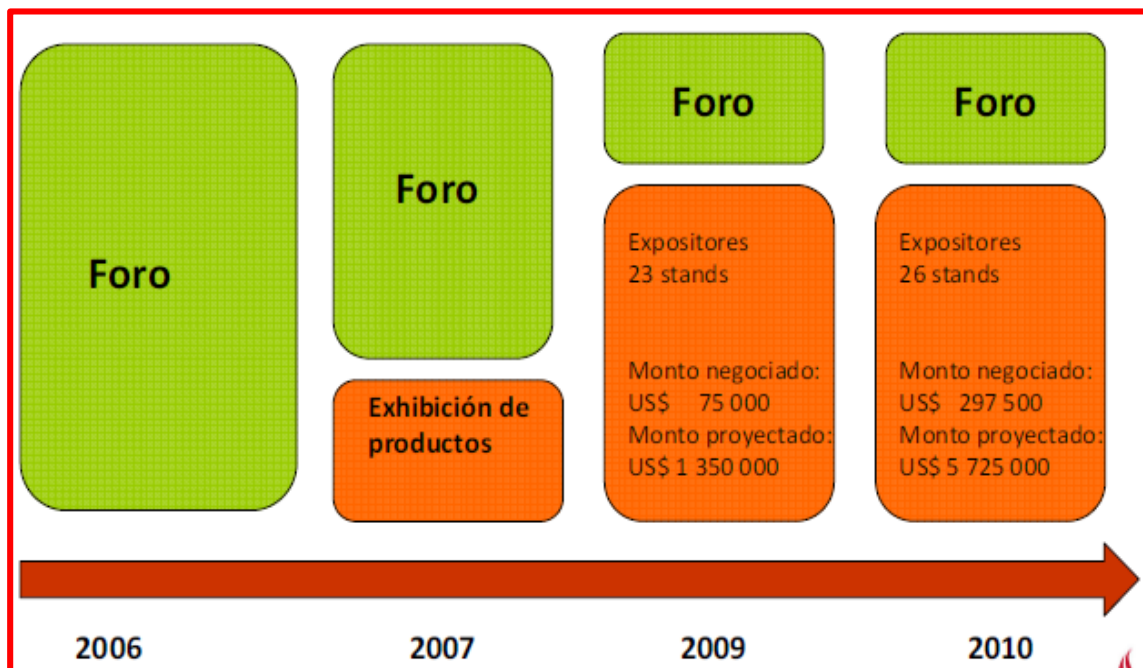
Foro

Foro

Exhibición de productos

Foro

Expositores
23 stands

Monto negociado:
US$ 75 000
Monto proyectado:
US$ 1 350 000

Foro

Expositores
26 stands

Monto negociado:
US$ 297 500
Monto proyectado:
US$ 5 725 000

2006

2007

2009

2010